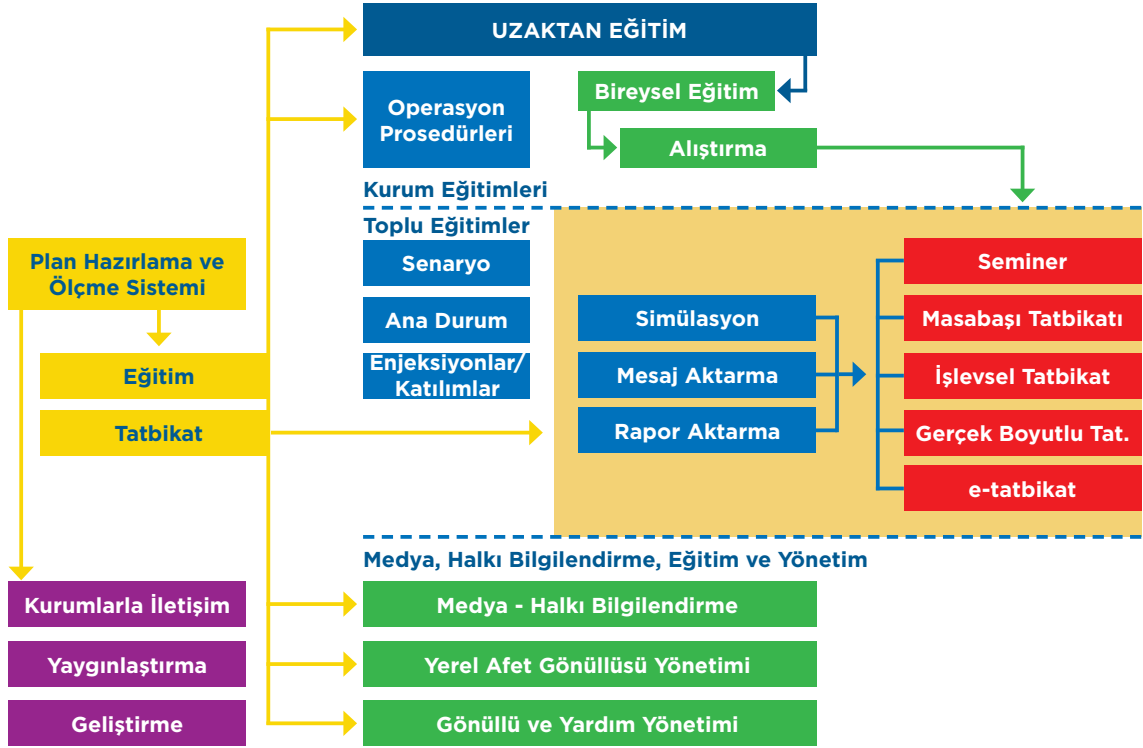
UZAKTAN EĞİTİM

Operasyon Prosedürleri

Bireysel Eğitim

Alıştırma

Kurum Eğitimleri

Toplu Eğitimler

Plan Hazırlama ve Ölçme Sistemi

Senaryo

Ana Durum

Enjeksiyonlar/ Katılımlar

Eğitim

Tatbikat

Simülasyon

Mesaj Aktarma

Rapor Aktarma

Seminer

Masabaşı Tatbikatı

İşlevsel Tatbikat

Gerçek Boyutlu Tat.

e-tatbikat

Medya, Halkı Bilgilendirme, Eğitim ve Yönetim

Kurumlarla İletişim

Medya - Halkı Bilgilendirme

Yaygınlaştırma

Yerel Afet Gönüllüsü Yönetimi

Geliştirme

Gönüllü ve Yardım Yönetimi